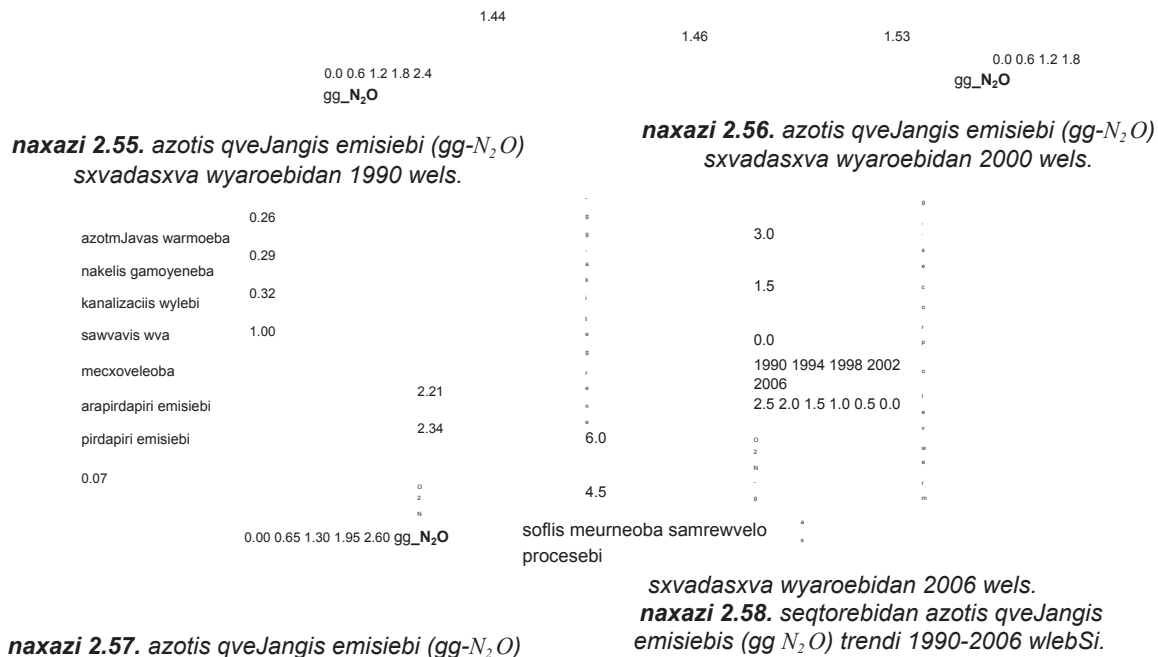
1.44

1.46 1.53

0.0 0.6 1.2 1.8 2.4
gg_$N_2O$

0.0 0.6 1.2 1.8
gg_$N_2O$

**naxazi 2.55.** azotis qveJangis emisiebi (gg-$N_2O$) sxvadasxva wyaroebidan 1990 wels.

**naxazi 2.56.** azotis qveJangis emisiebi (gg-$N_2O$) sxvadasxva wyaroebidan 2000 wels.

0.26
azotmJavas warmoeba
0.29
nakelis gamoyeneba
0.32
kanalizaciis wylebi
1.00
sawvavis wva
mecxoveleoba
2.21
arapirdapiri emisiebi
2.34
pirdapiri emisiebi
0.07

O
2
N

0.00 0.65 1.30 1.95 2.60 gg_$N_2O$

3.0
1.5
0.0
1990 1994 1998 2002 2006
2.5 2.0 1.5 1.0 0.5 0.0
6.0
4.5

O
2
N
-
g

soflis meurneoba samrewvelo procesebi

sxvadasxva wyaroebidan 2006 wels.

**naxazi 2.58.** seqtorebidan azotis qveJangis emisiebis (gg $N_2O$) trendi 1990-2006 wlebSi.

**naxazi 2.57.** azotis qveJangis emisiebi (gg-$N_2O$)